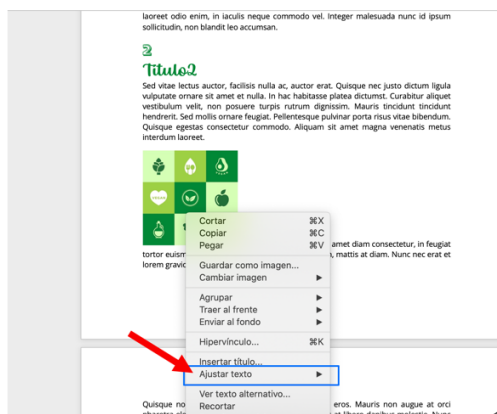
laoreet odio enim, in iaculis neque commodo vel. Integer malesuada nunc id ipsum sollicitudin, non blandit leo accumsan.

2

Titulo2

Sed vitae lectus auctor, facilisis nulla ac, auctor erat. Quisque nec justo dictum ligula vulputate ornare sit amet et nulla. In hac habitasse platea dictumst. Curabitur aliquet vestibulum velit, non posuere turpis rutrum dignissim. Mauris tincidunt tincidunt hendrerit. Sed mollis ornare feugiat. Pellentesque pulvinar porta risus vitae bibendum. Quisque egestas consectetur commodo. Aliquam sit amet magna venenatis metus interdum laoreet.

tortor euism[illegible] amet diam consectetur, in feugiat lorem gravid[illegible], mattis at diam. Nunc nec erat et

Cortar ⌘X
Copiar ⌘C
Pegar ⌘V
Guardar como imagen...
Cambiar imagen ▶
Agrupar ▶
Traer al frente ▶
Enviar al fondo ▶
Hipervínculo... ⌘K
Insertar título...
Ajustar texto ▶
Ver texto alternativo...
Recortar

Quisque no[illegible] eros. Mauris non augue at orci